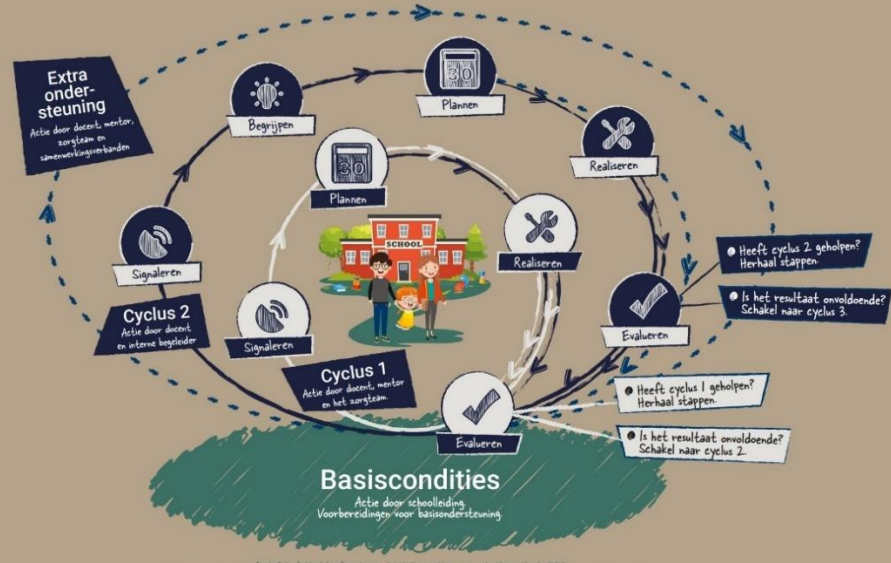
Extra onder-steuning
Actie door docent, mentor, zorgteam en samenwerkingsverbanden

Begrijpen

30
Plannen

Realiseren

30
Plannen

SCHOOL

Realiseren

Signaleren

Cyclus 2
Actie door docent en interne begeleider

Signaleren

Cyclus 1
Actie door docent, mentor en het zorgteam.

Evalueren

Heeft cyclus 2 geholpen? Herhaal stappen.

Is het resultaat onvoldoende? Schakel naar cyclus 3.

Heeft cyclus 1 geholpen? Herhaal stappen.

Evalueren

Is het resultaat onvoldoende? Schakel naar cyclus 2.

Basiscondities
Actie door schoolleiding. Voorbereidingen voor basisondersteuning.

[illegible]